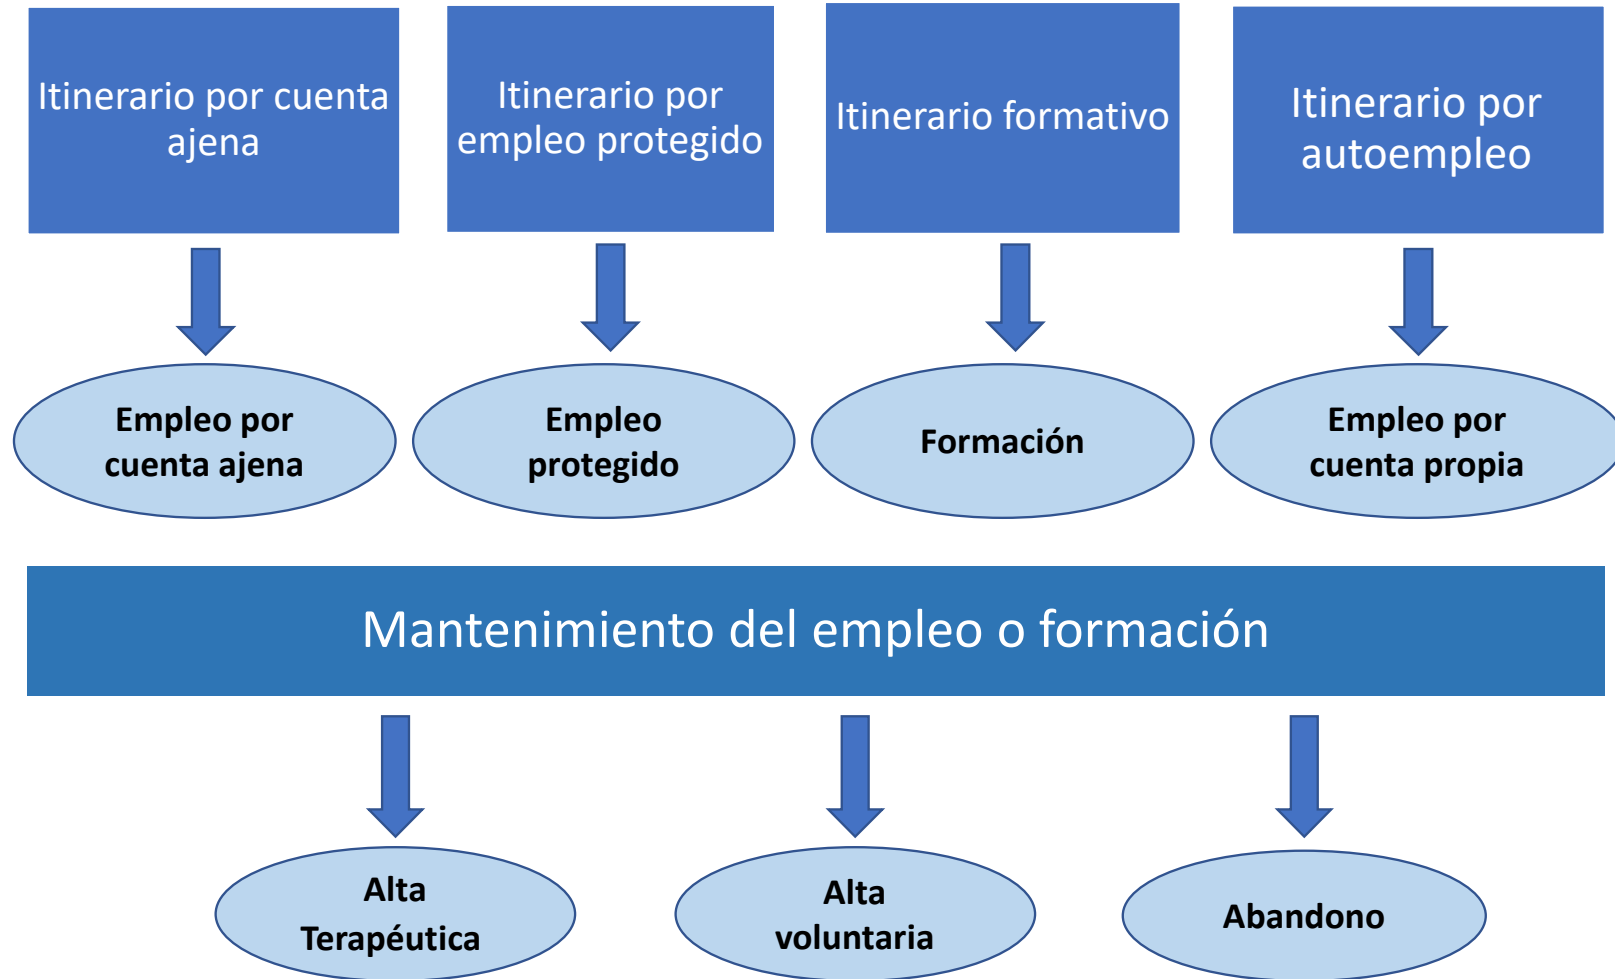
Itinerario por cuenta ajena

Itinerario por empleo protegido

Itinerario formativo

Itinerario por autoempleo

Empleo por cuenta ajena

Empleo protegido

Formación

Empleo por cuenta propia

Mantenimiento del empleo o formación

Alta Terapéutica

Alta voluntaria

Abandono